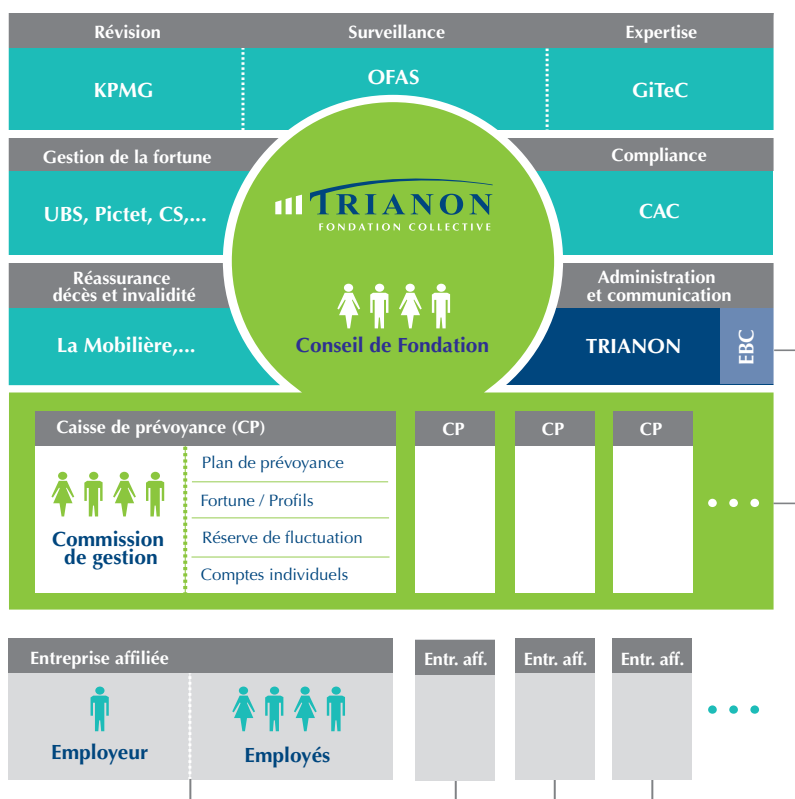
Révision
Surveillance
Expertise

KPMG
OFAS
GiTeC

Gestion de la fortune
Compliance

UBS, Pictet, CS,...
CAC

TRIANON
FONDATION COLLECTIVE

Réassurance décès et invalidité
Administration et communication

La Mobilière,...
Conseil de Fondation
TRIANON
EBC

Caisse de prévoyance (CP)
CP
CP
CP

Plan de prévoyance
Fortune / Profils
Réserve de fluctuation
Comptes individuels

Commission de gestion

• • •

Entreprise affiliée
Entr. aff.
Entr. aff.
Entr. aff.

Employeur
Employés

• • •